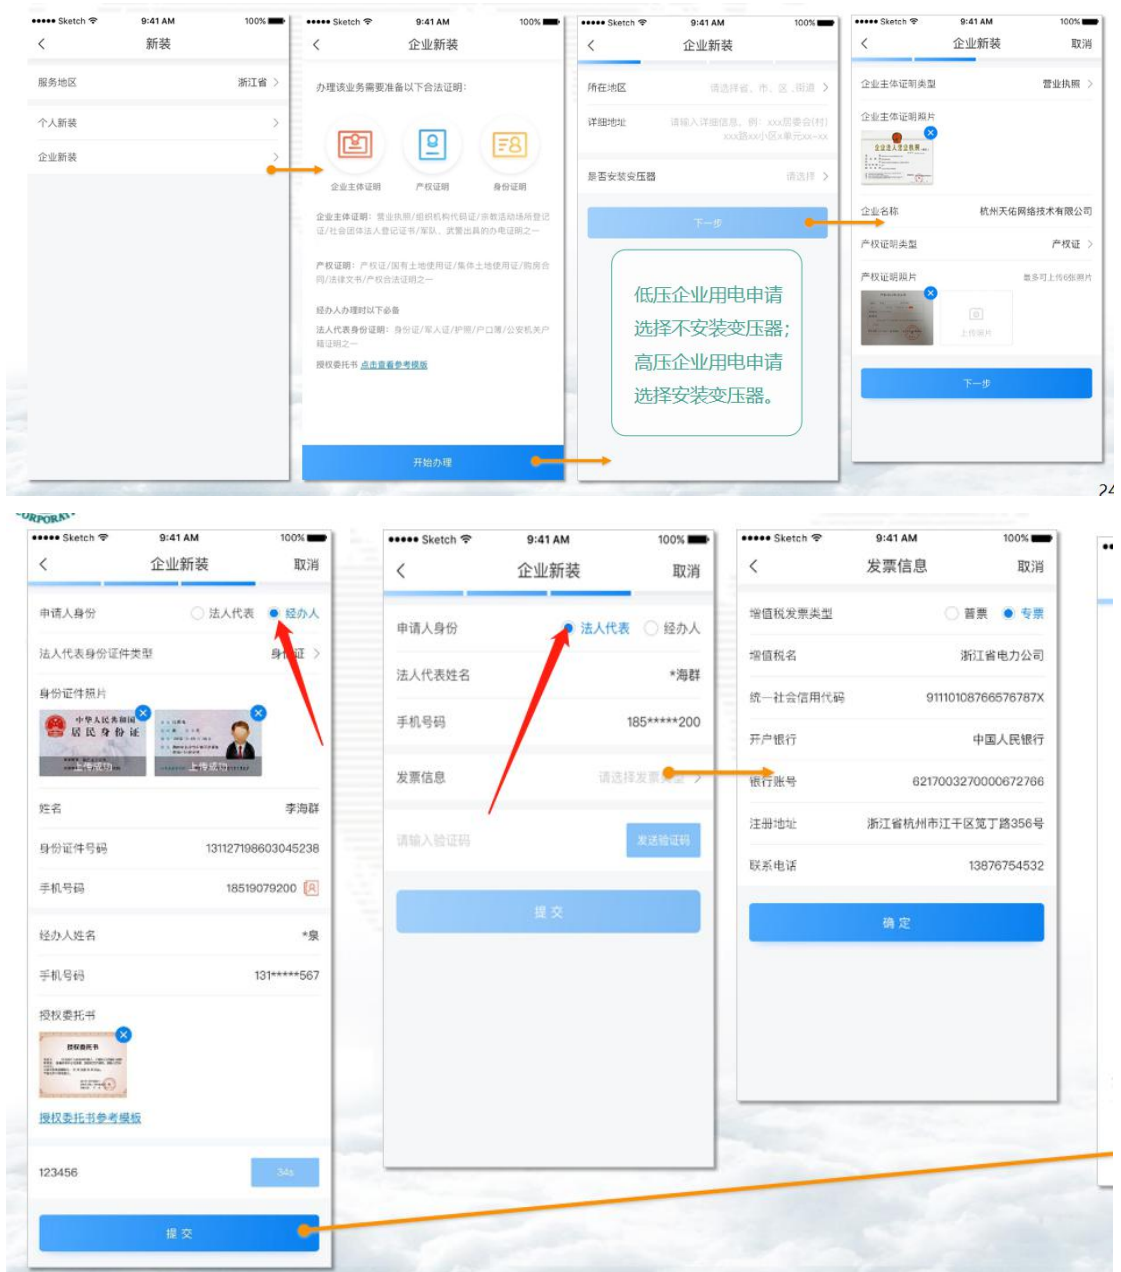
••••• Sketch 9:41 AM 100%
新装
服务地区 浙江省 >
个人新装 >
企业新装 >

••••• Sketch 9:41 AM 100%
企业新装
办理该业务需要准备以下合法证明：
企业主体证明
产权证明
身份证明
企业主体证明：营业执照/组织机构代码证/宗教活动场所登记证/社会团体法人登记证书/军队、武警出具的办电证明之一
产权证明：产权证/国有土地使用证/集体土地使用证/购房合同/法律文书/产权合法证明之一
经办人办理时以下必备
法人代表身份证明：身份证/军人证/护照/户口簿/公安机关户籍证明之一
授权委托书 点击查看参考模版
开始办理

••••• Sketch 9:41 AM 100%
企业新装
所在地区 请选择省、市、区、街道 >
详细地址 请输入详细信息，例：xxx街道xx街xxx路xx小区x单元xx-xx
是否安装变压器 请选择 >
下一步
低压企业用电申请选择不安装变压器；高压企业用电申请选择安装变压器。

••••• Sketch 9:41 AM 100%
企业新装 取消
企业主体证明类型 营业执照 >
企业主体证明照片
企业名称 杭州天佑网络技术有限公司
产权证明类型 产权证 >
产权证明照片 最多可上传6张照片
上传照片
下一步

24

••••• Sketch 9:41 AM 100%
企业新装 取消
申请人身份 法人代表 经办人
法人代表身份证件类型 身份证 >
身份证件照片
中华人民共和国 居民身份证
上传成功 上传成功
姓名 李海群
身份证件号码 131127198603045238
手机号码 18519079200
经办人姓名 *泉
手机号码 131*****567
授权委托书
授权委托书
授权委托书参考模板
123456 34s
提 交

••••• Sketch 9:41 AM 100%
企业新装 取消
申请人身份 法人代表 经办人
法人代表姓名 *海群
手机号码 185*****200
发票信息 请选择发票类型 >
请输入验证码 发送验证码
提 交

••••• Sketch 9:41 AM 100%
发票信息 取消
增值税发票类型 普票 专票
增值税名 浙江省电力公司
统一社会信用代码 91110108766576787X
开户银行 中国人民银行
银行账号 6217003270000672766
注册地址 浙江省杭州市江干区笕丁路356号
联系电话 13876754532
确 定